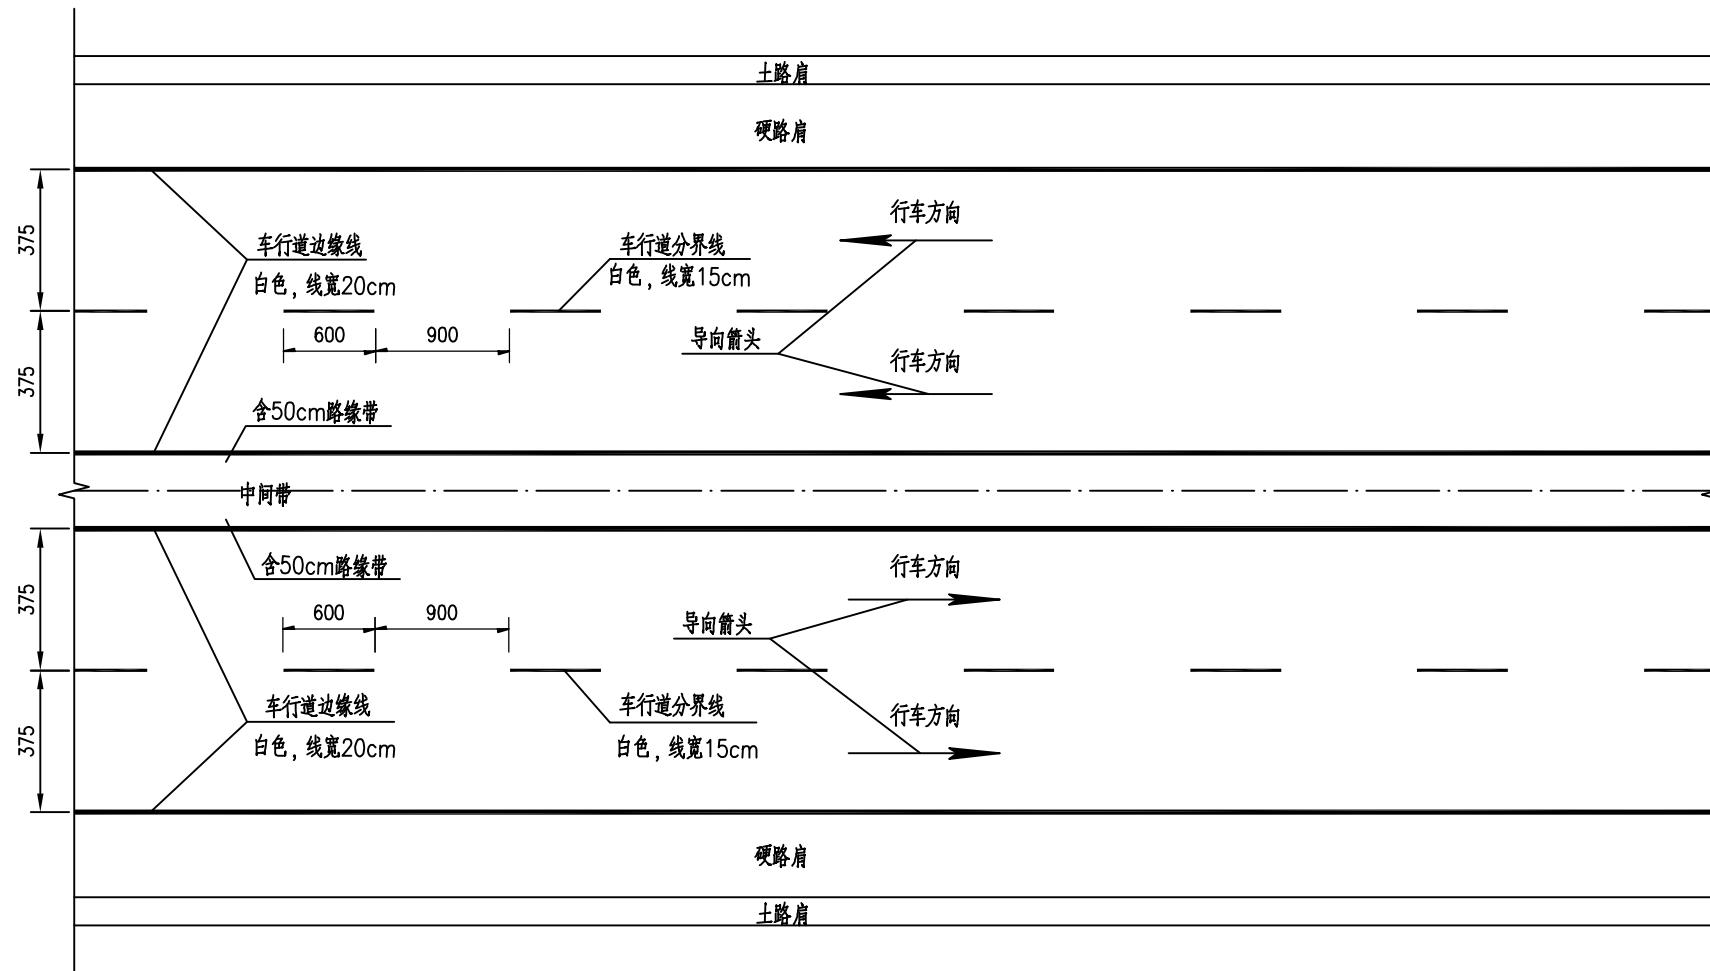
土路肩

硬路肩

375

375

车行道边缘线
白色，线宽20cm

车行道分界线
白色，线宽15cm

行车方向

600

900

导向箭头

行车方向

含50cm路缘带

中间带

含50cm路缘带

375

375

600

900

导向箭头

行车方向

行车方向

车行道边缘线
白色，线宽20cm

车行道分界线
白色，线宽15cm

硬路肩

土路肩